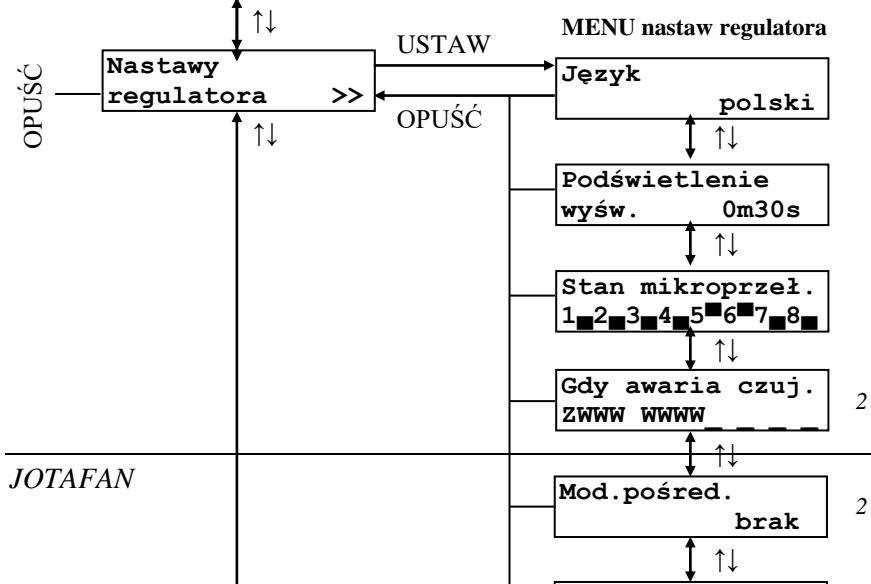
↑↓

OPUŚĆ

Nastawy regulatora >>

↑↓

USTAW

OPUŚĆ

MENU nastaw regulatora

Język
polski

↑↓

Podświetlenie
wyśw. 0m30s

↑↓

Stan mikroprzeł.
1▄2▄3▄4▄5▀6▀7▄8▄

↑↓

Gdy awaria czuj.
ZWWW WWWW_ _ _ _

2

↑↓

JOTAFAN

Mod.pośred.
brak

2

↑↓